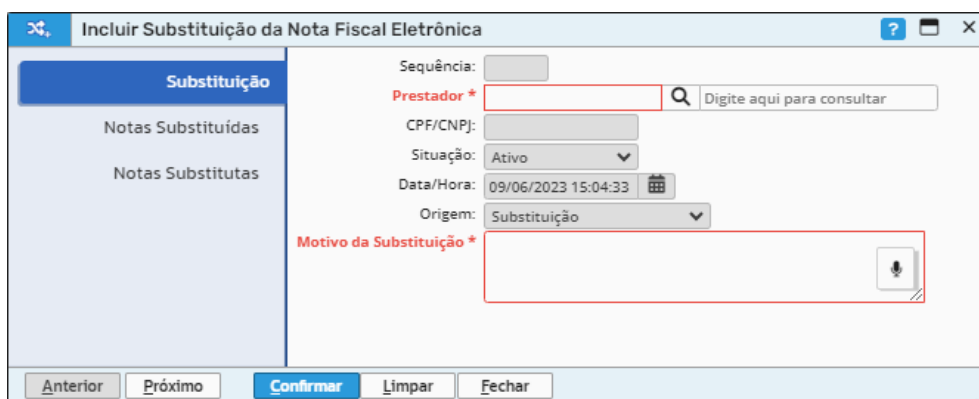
Incluir Substituição da Nota Fiscal Eletrônica

?

×

Substituição

Notas Substituídas

Notas Substitutas

Sequência:

Prestador *

Digite aqui para consultar

CPF/CNPJ:

Situação: Ativo

Data/Hora: 09/06/2023 15:04:33

Origem: Substituição

Motivo da Substituição *

Anterior

Próximo

Confirmar

Limpar

Fechar